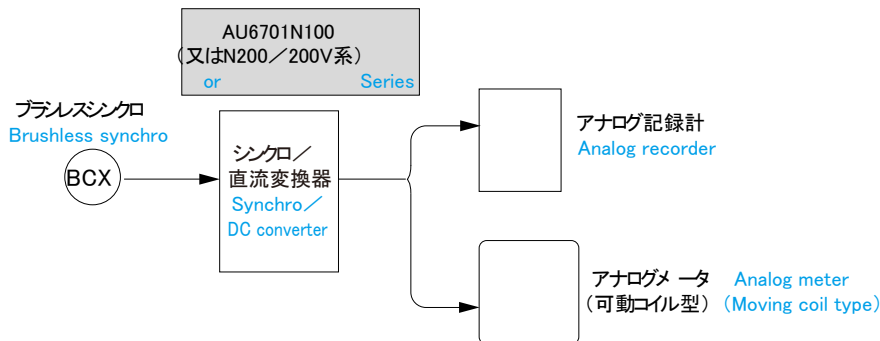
AU6701N100
（又はN200／200V系）
or Series

ブラシレスシンクロ
Brushless synchro

BCX

シンクロ／
直流変換器
Synchro／
DC converter

アナログ記録計
Analog recorder

アナログメ ータ
（可動コイル型）
Analog meter
（Moving coil type）